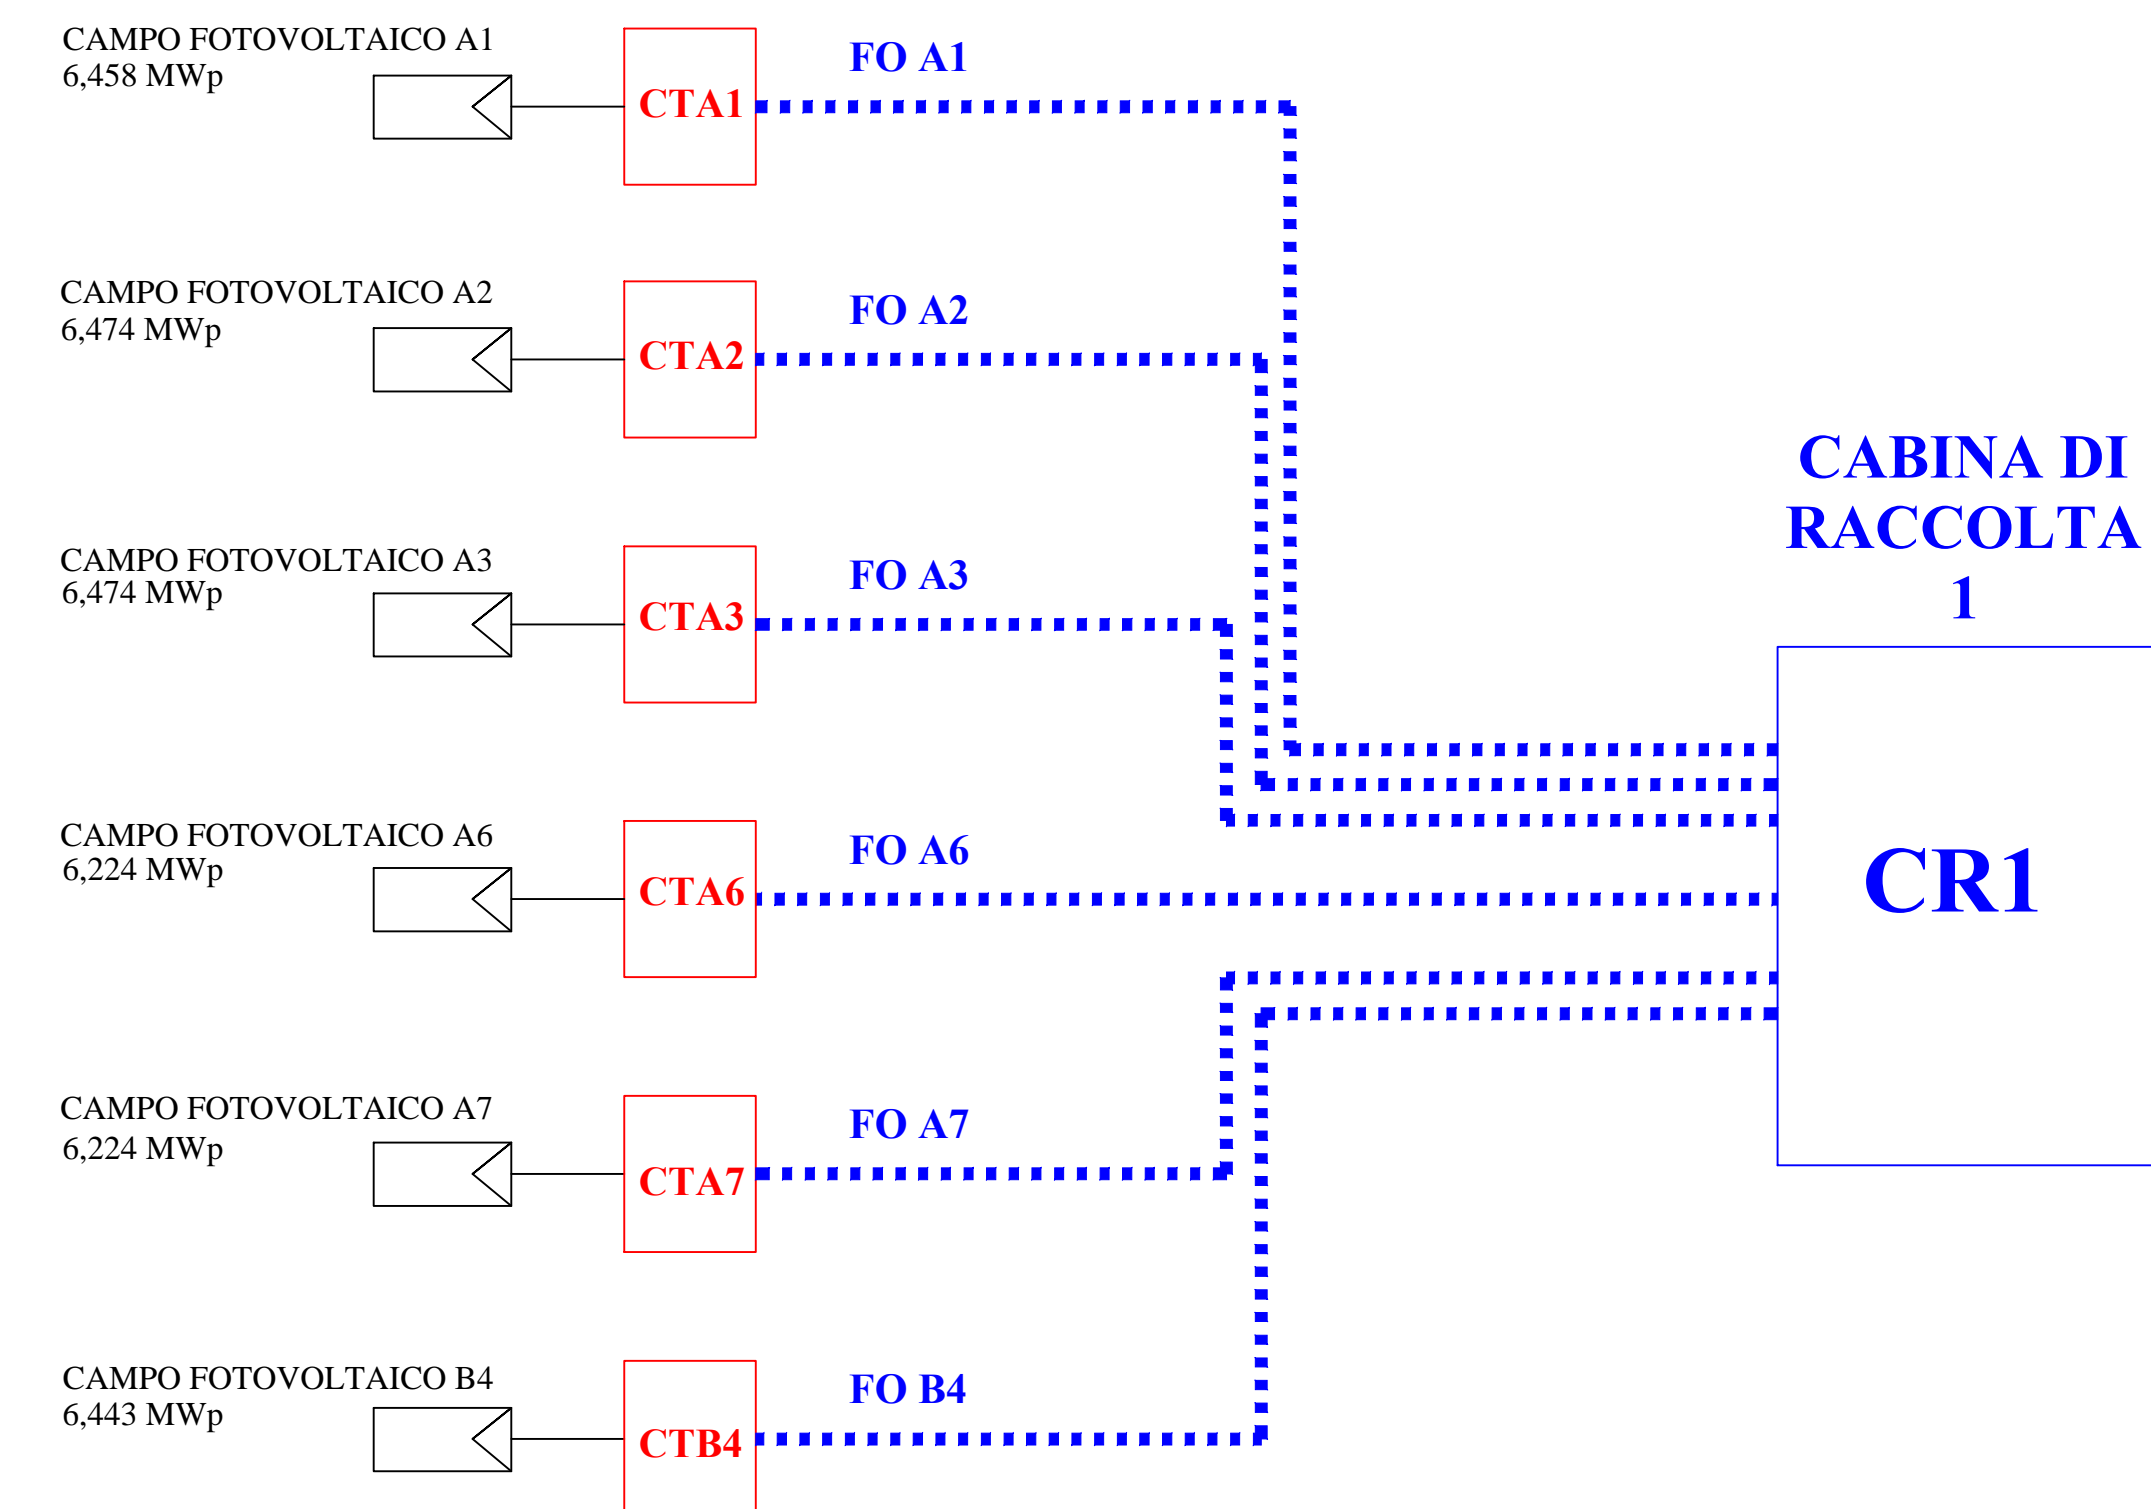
CAMPO FOTOVOLTAICO A1
6,458 MWp

CTA1

FO A1

CAMPO FOTOVOLTAICO A2
6,474 MWp

CTA2

FO A2

CABINA DI RACCOLTA 1

CAMPO FOTOVOLTAICO A3
6,474 MWp

CTA3

FO A3

CAMPO FOTOVOLTAICO A6
6,224 MWp

CTA6

FO A6

CR1

CAMPO FOTOVOLTAICO A7
6,224 MWp

CTA7

FO A7

CAMPO FOTOVOLTAICO B4
6,443 MWp

CTB4

FO B4